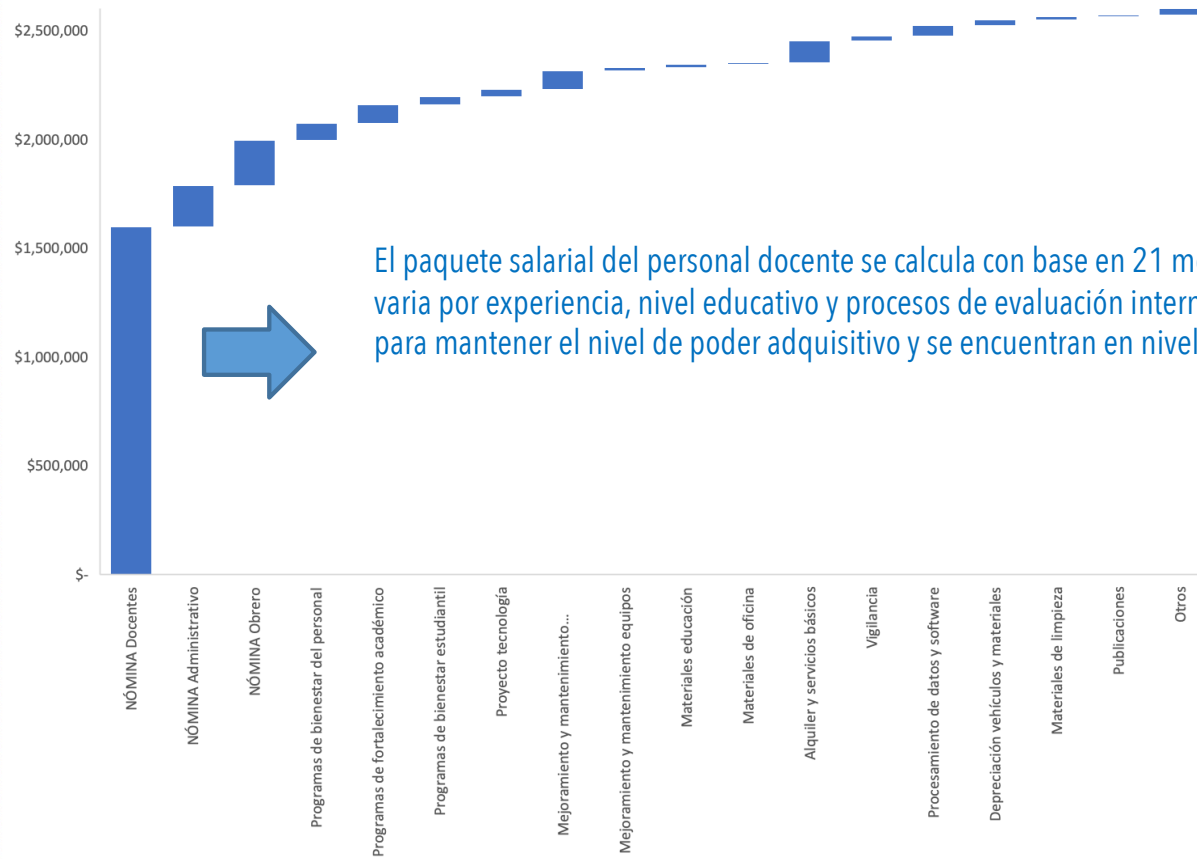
$2,500,000

$2,000,000

$1,500,000

$1,000,000

$500,000

$-

El paquete salarial del personal docente se calcula con base en 21 m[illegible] varia por experiencia, nivel educativo y procesos de evaluación intern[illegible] para mantener el nivel de poder adquisitivo y se encuentran en nivel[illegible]

NÓMINA Docentes
NÓMINA Administrativo
NÓMINA Obrero
Programas de bienestar del personal
Programas de fortalecimiento académico
Programas de bienestar estudiantil
Proyecto tecnología
Mejoramiento y mantenimiento...
Mejoramiento y mantenimiento equipos
Materiales educación
Materiales de oficina
Alquiler y servicios básicos
Vigilancia
Procesamiento de datos y software
Depreciación vehículos y materiales
Materiales de limpieza
Publicaciones
Otros